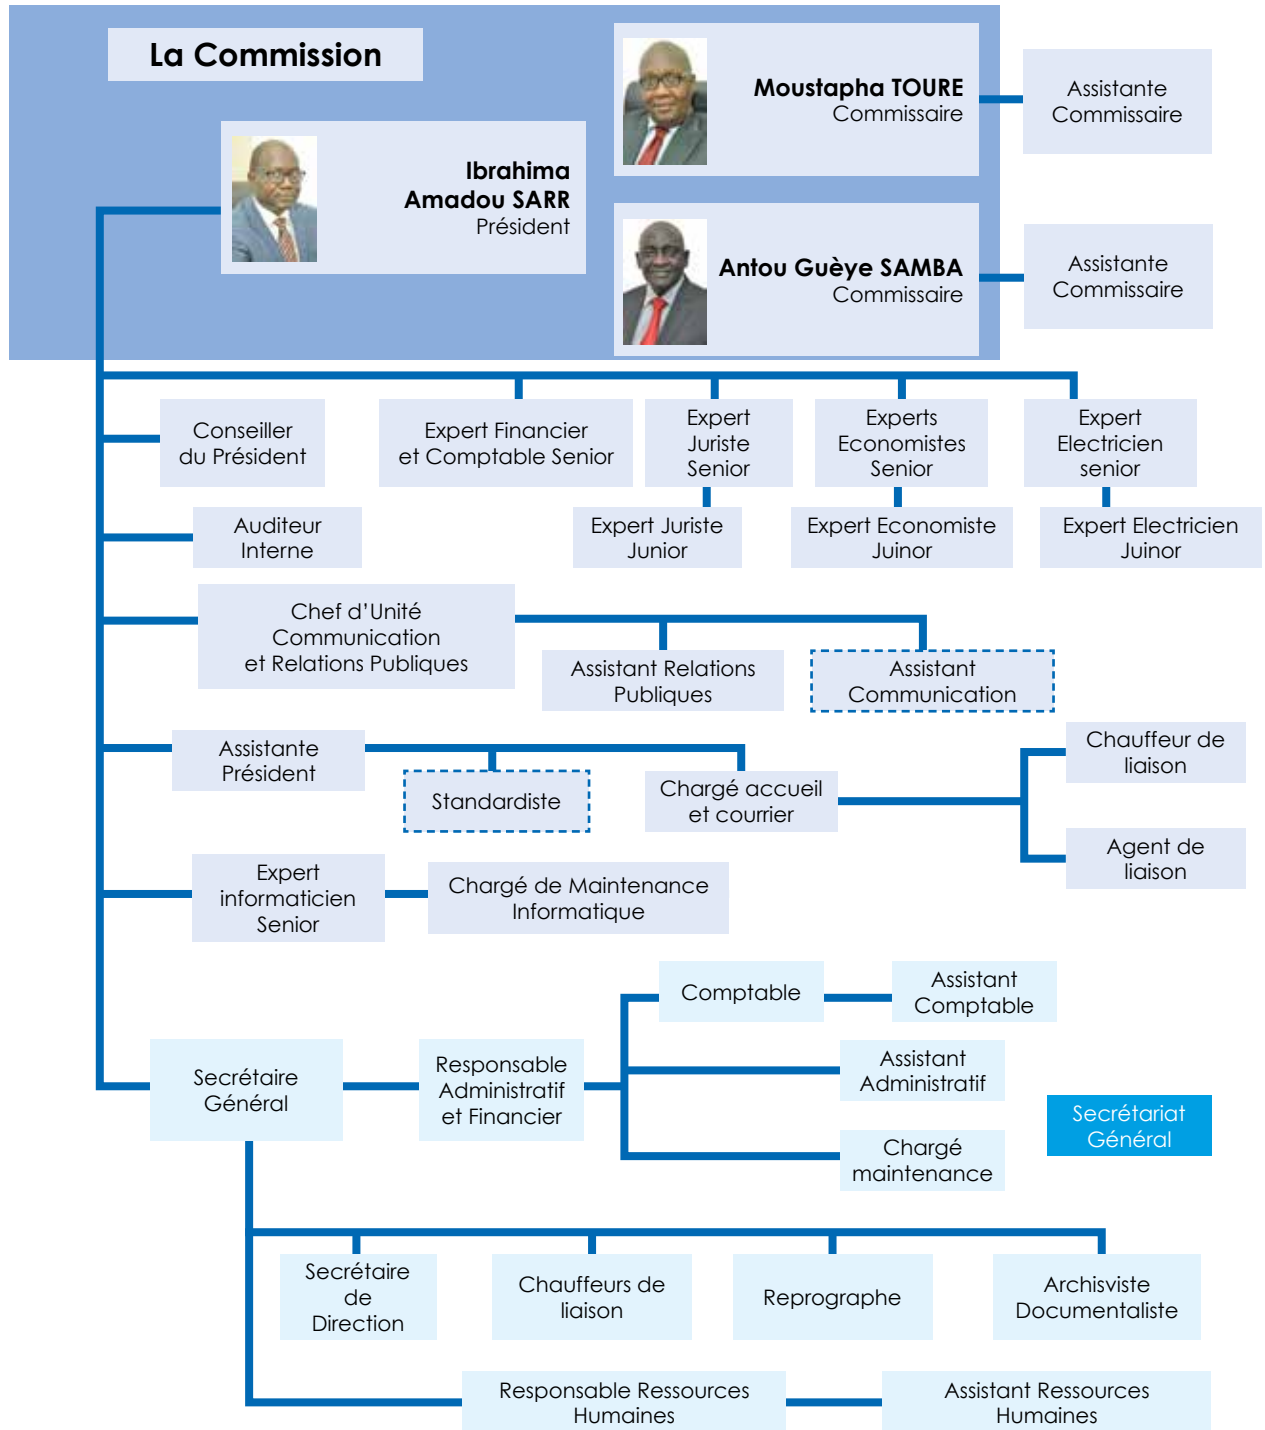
La Commission

Moustapha TOURE
Commissaire

Assistante Commissaire

Ibrahima Amadou SARR
Président

Antou Guèye SAMBA
Commissaire

Assistante Commissaire

Conseiller du Président

Expert Financier et Comptable Senior

Expert Juriste Senior

Experts Economistes Senior

Expert Electricien senior

Auditeur Interne

Expert Juriste Junior

Expert Economiste Juinor

Expert Electricien Juinor

Chef d'Unité Communication et Relations Publiques

Assistant Relations Publiques

Assistant Communication

Assistante Président

Standardiste

Chargé accueil et courrier

Chauffeur de liaison

Agent de liaison

Expert informaticien Senior

Chargé de Maintenance Informatique

Comptable

Assistant Comptable

Secrétaire Général

Responsable Administratif et Financier

Assistant Administratif

Secrétariat Général

Chargé maintenance

Secrétaire de Direction

Chauffeurs de liaison

Reprographe

Archiviste Documentaliste

Responsable Ressources Humaines

Assistant Ressources Humaines